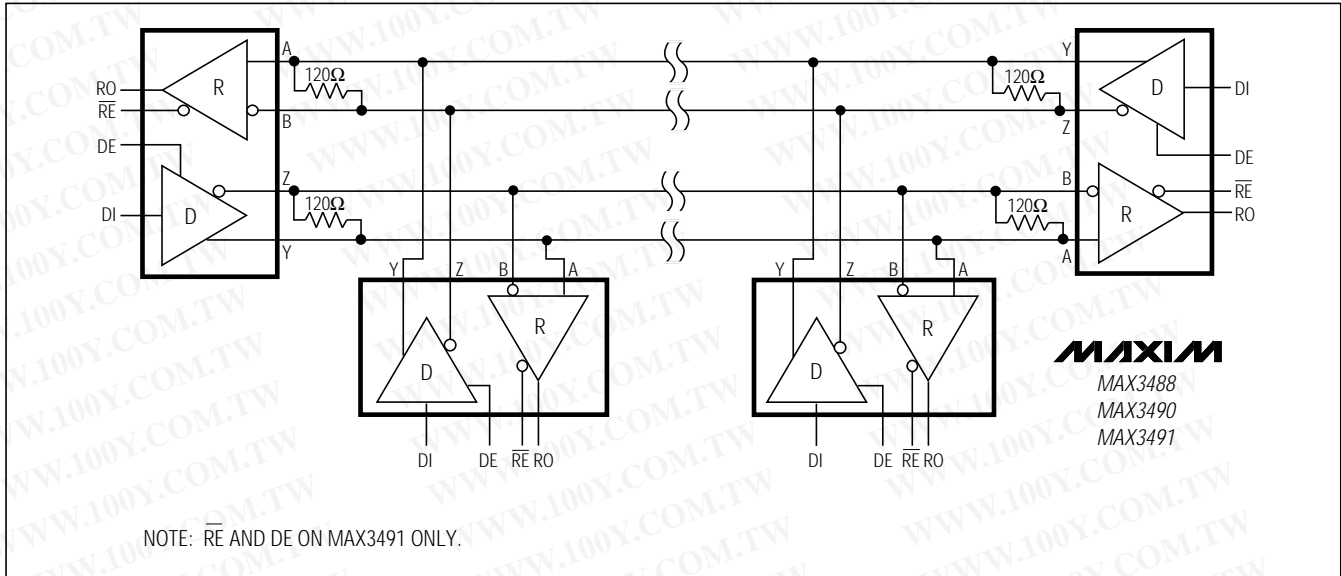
RO
$\overline{RE}$
DE
DI
R
D
A
B
Z
Y
120Ω
120Ω
Y
Z
B
A
D
R
DI
DE
$\overline{RE}$
RO
Y
Z
B
A
D
R
DI
DE
$\overline{RE}$
RO
120Ω
120Ω
Y
Z
B
A
D
R
DI
DE
$\overline{RE}$
RO
MAXIM
MAX3488
MAX3490
MAX3491
NOTE: $\overline{RE}$ AND DE ON MAX3491 ONLY.
WWW.100Y.COM.TW